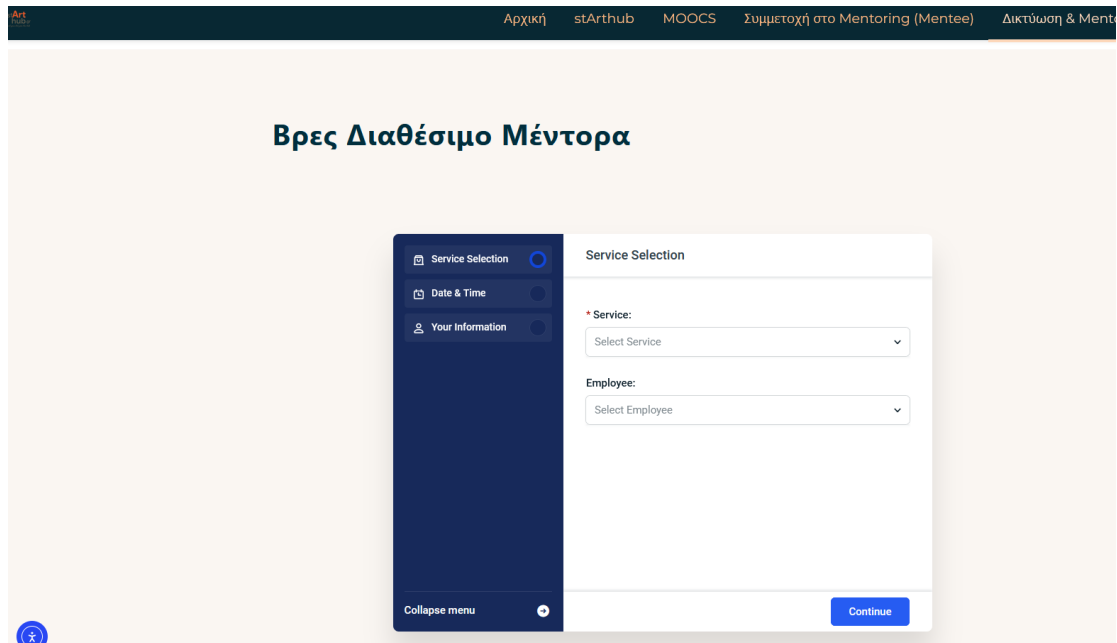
Art hub

Αρχική stArthub MOOCS Συμμετοχή στο Mentoring (Mentee) Δικτύωση & Ment

Βρες Διαθέσιμο Μέντορα

Service Selection
Date & Time
Your Information

Collapse menu

Service Selection

* Service:
Select Service

Employee:
Select Employee

Continue